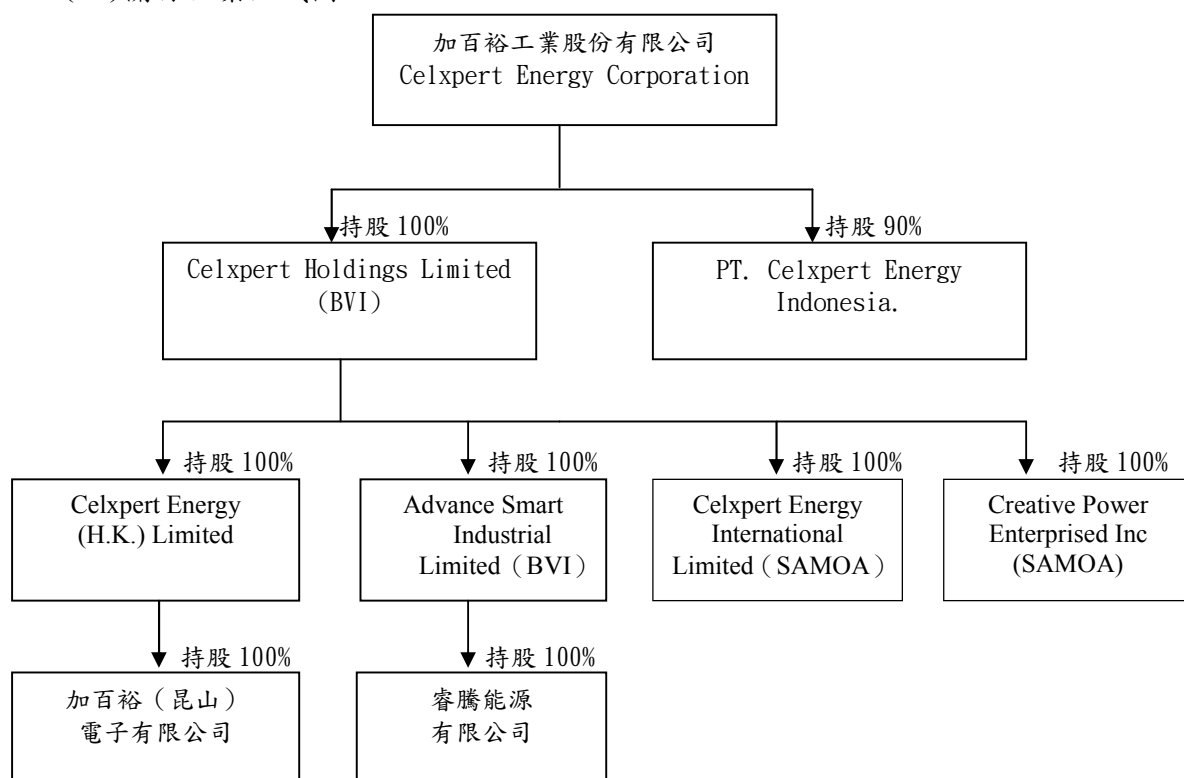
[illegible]

加百裕工業股份有限公司
Celxpert Energy Corporation

持股 100%

Celxpert Holdings Limited (BVI)

持股 90%

PT. Celxpert Energy Indonesia.

持股 100%

Celxpert Energy (H.K.) Limited

持股 100%

Advance Smart Industrial Limited（BVI）

持股 100%

Celxpert Energy International Limited（SAMOA）

持股 100%

Creative Power Enterprised Inc (SAMOA)

持股 100%

加百裕（昆山）電子有限公司

持股 100%

睿騰能源有限公司